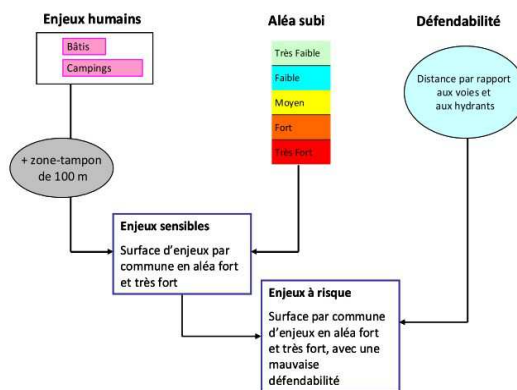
Enjeux humains

Bâtis

Campings

+ zone-tampon de 100 m

Aléa subi

Très Faible

Faible

Moyen

Fort

Très Fort

Défendabilité

Distance par rapport aux voies et aux hydrants

Enjeux sensibles

Surface d'enjeux par commune en aléa fort et très fort

Enjeux à risque

Surface par commune d'enjeux en aléa fort et très fort, avec une mauvaise défendabilité